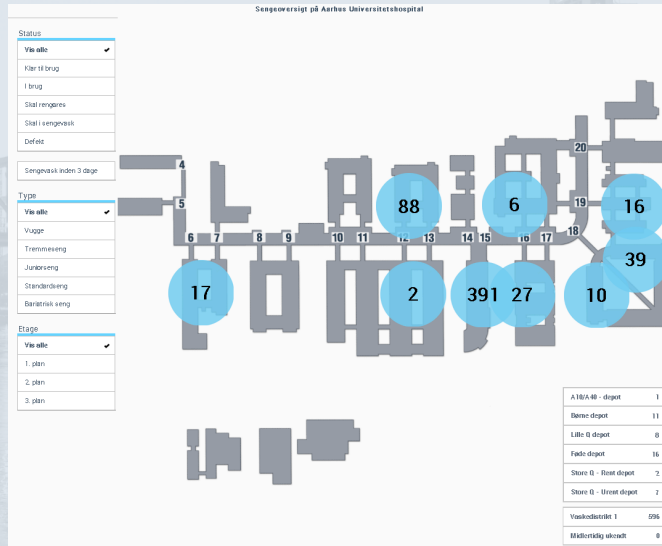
Sengeoversigt på Aarhus Universitetshospital

Status
Vis alle ✔
Klar til brug
I brug
Skal rengøres
Skal i sengevask
Defekt

Sengevask inden 3 dage

Type
Vis alle ✔
Vugge
Tremmeseng
Juniorseng
Standardseng
Bariatrisk seng

Etage
Vis alle ✔
1. plan
2. plan
3. plan

4
5
6
7
8
9
10
11
12
13
14
15
16
17
18
19
20

88
6
16
39
17
2
391
27
10

| | |
|---|---|
| A10/A40 - depot | 1 |
| Børne depot | 11 |
| Lille Q depot | 8 |
| Føde depot | 16 |
| Store Q - Rent depot | 2 |
| Store Q - Urent depot | 2 |

| | |
|---|---|
| Vaskedistrikt 1 | 596 |
| Midlertidig ukendt | 0 |